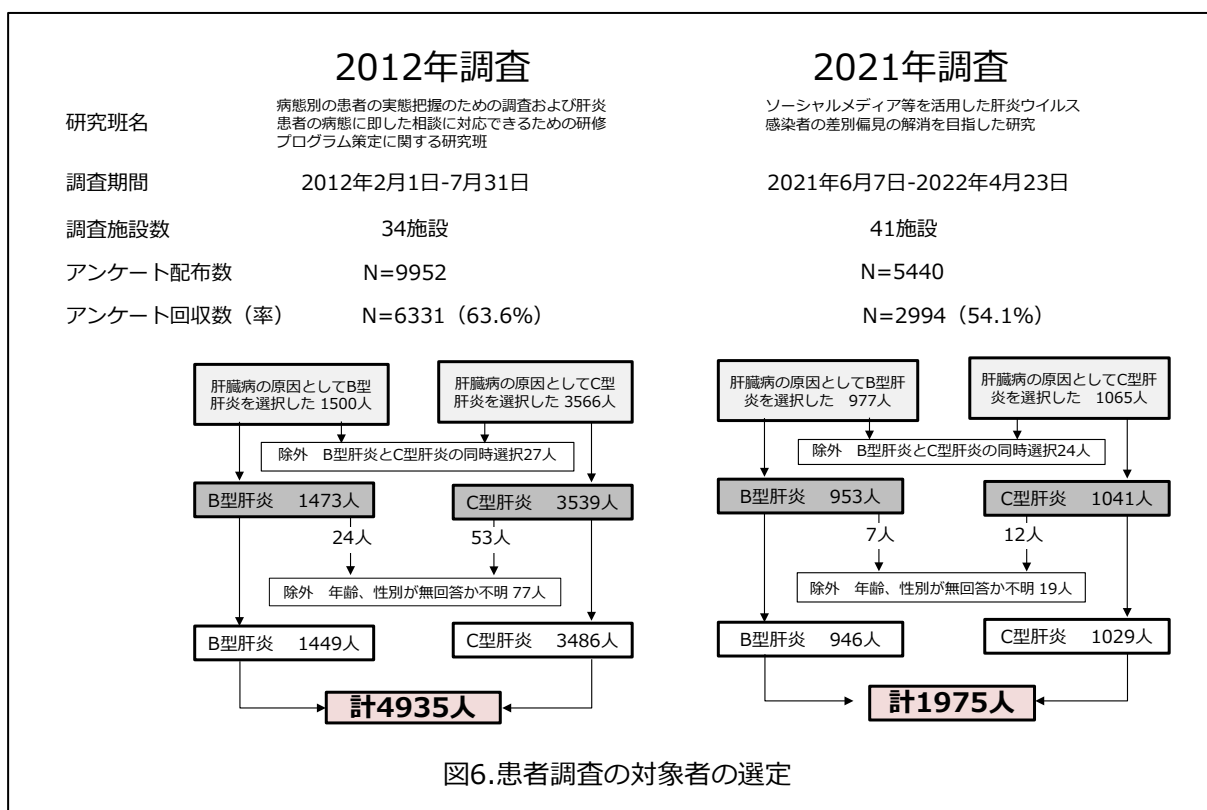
2012年調査

2021年調査

研究班名

病態別の患者の実態把握のための調査および肝炎患者の病態に即した相談に対応できるための研修プログラム策定に関する研究班

ソーシャルメディア等を活用した肝炎ウイルス感染者の差別偏見の解消を目指した研究

調査期間　2012年2月1日-7月31日　2021年6月7日-2022年4月23日

調査施設数　34施設　41施設

アンケート配布数　N=9952　N=5440

アンケート回収数（率）　N=6331（63.6%）　N=2994（54.1%）

肝臓病の原因としてB型肝炎を選択した 1500人

肝臓病の原因としてC型肝炎を選択した 3566人

除外　B型肝炎とC型肝炎の同時選択27人

B型肝炎　1473人

C型肝炎　3539人

24人

53人

除外　年齢、性別が無回答か不明 77人

B型肝炎　1449人

C型肝炎　3486人

計4935人

肝臓病の原因としてB型肝炎を選択した　977人

肝臓病の原因としてC型肝炎を選択した　1065人

除外　B型肝炎とC型肝炎の同時選択24人

B型肝炎　953人

C型肝炎　1041人

7人

12人

除外　年齢、性別が無回答か不明 19人

B型肝炎　946人

C型肝炎　1029人

計1975人

図6.患者調査の対象者の選定